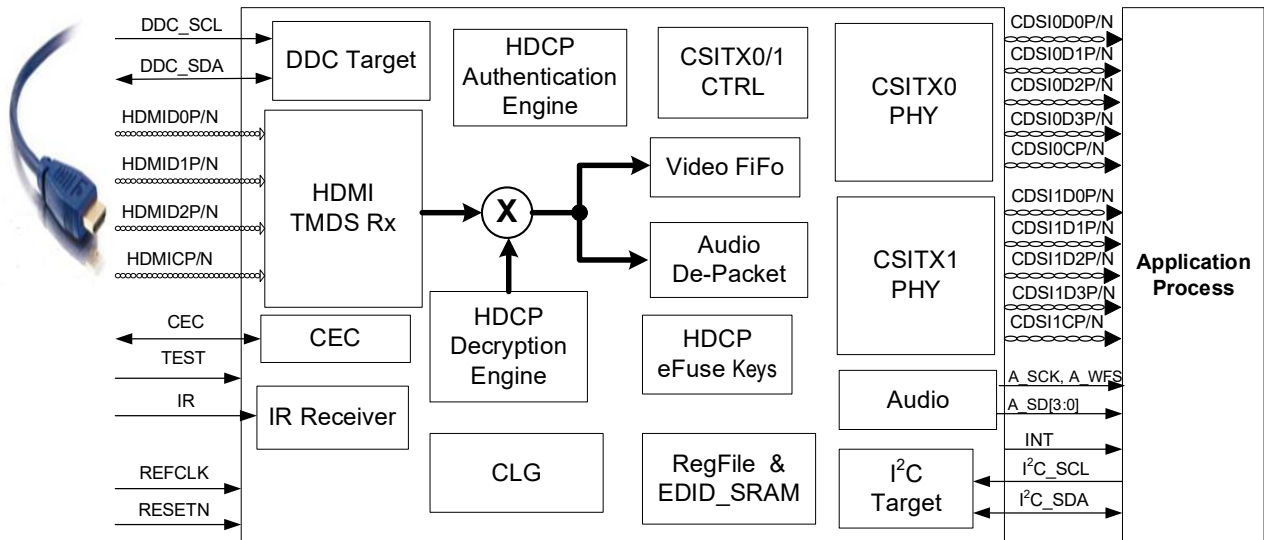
DDC_SCL
DDC_SDA
HDMID0P/N
HDMID1P/N
HDMID2P/N
HDMICP/N
CEC
TEST
IR
REFCLK
RESETN

DDC Target
HDCP Authentication Engine
CSITX0/1 CTRL
CSITX0 PHY
HDMI TMDS Rx
X
Video FiFo
Audio De-Packet
CSITX1 PHY
CEC
HDCP Decryption Engine
HDCP eFuse Keys
IR Receiver
Audio
CLG
RegFile & EDID_SRAM
$I^2C$ Target

CDSI0D0P/N
CDSI0D1P/N
CDSI0D2P/N
CDSI0D3P/N
CDSI0CP/N
CDSI1D0P/N
CDSI1D1P/N
CDSI1D2P/N
CDSI1D3P/N
CDSI1CP/N
A_SCK, A_WFS
A_SD[3:0]
INT
$I^2C$_SCL
$I^2C$_SDA

Application Process